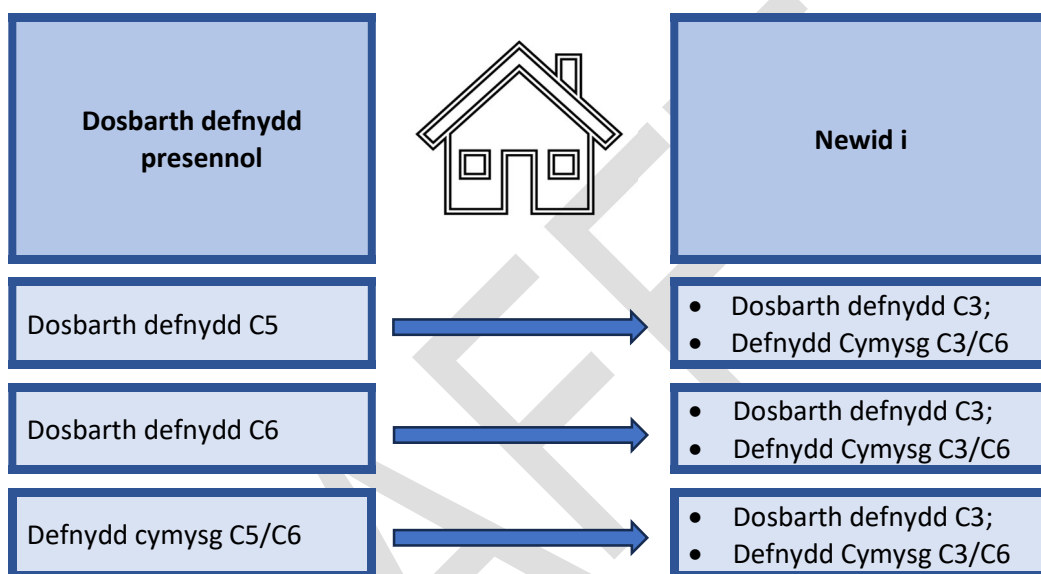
Dosbarth defnydd presennol

Newid i

Dosbarth defnydd C5

- Dosbarth defnydd C3;
- Defnydd Cymysg C3/C6

Dosbarth defnydd C6

- Dosbarth defnydd C3;
- Defnydd Cymysg C3/C6

Defnydd cymysg C5/C6

- Dosbarth defnydd C3;
- Defnydd Cymysg C3/C6